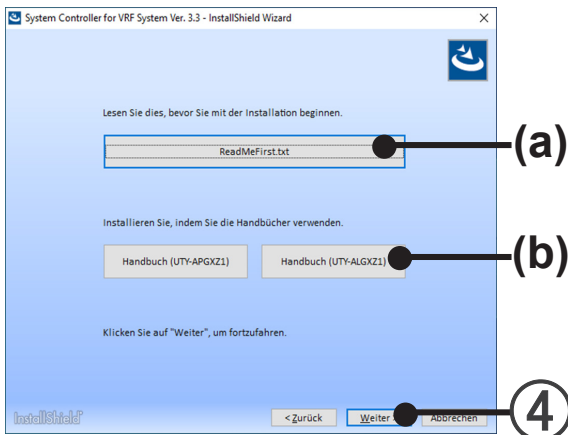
System Controller for VRF System Ver. 3.3 - InstallShield Wizard

×

Lesen Sie dies, bevor Sie mit der Installation beginnen.

ReadMeFirst.txt

(a)

Installieren Sie, indem Sie die Handbücher verwenden.

Handbuch (UTY-APGXZ1)

Handbuch (UTY-ALGXZ1)

(b)

Klicken Sie auf "Weiter", um fortzufahren.

InstallShield

< Zurück

Weiter

Abbrechen

④